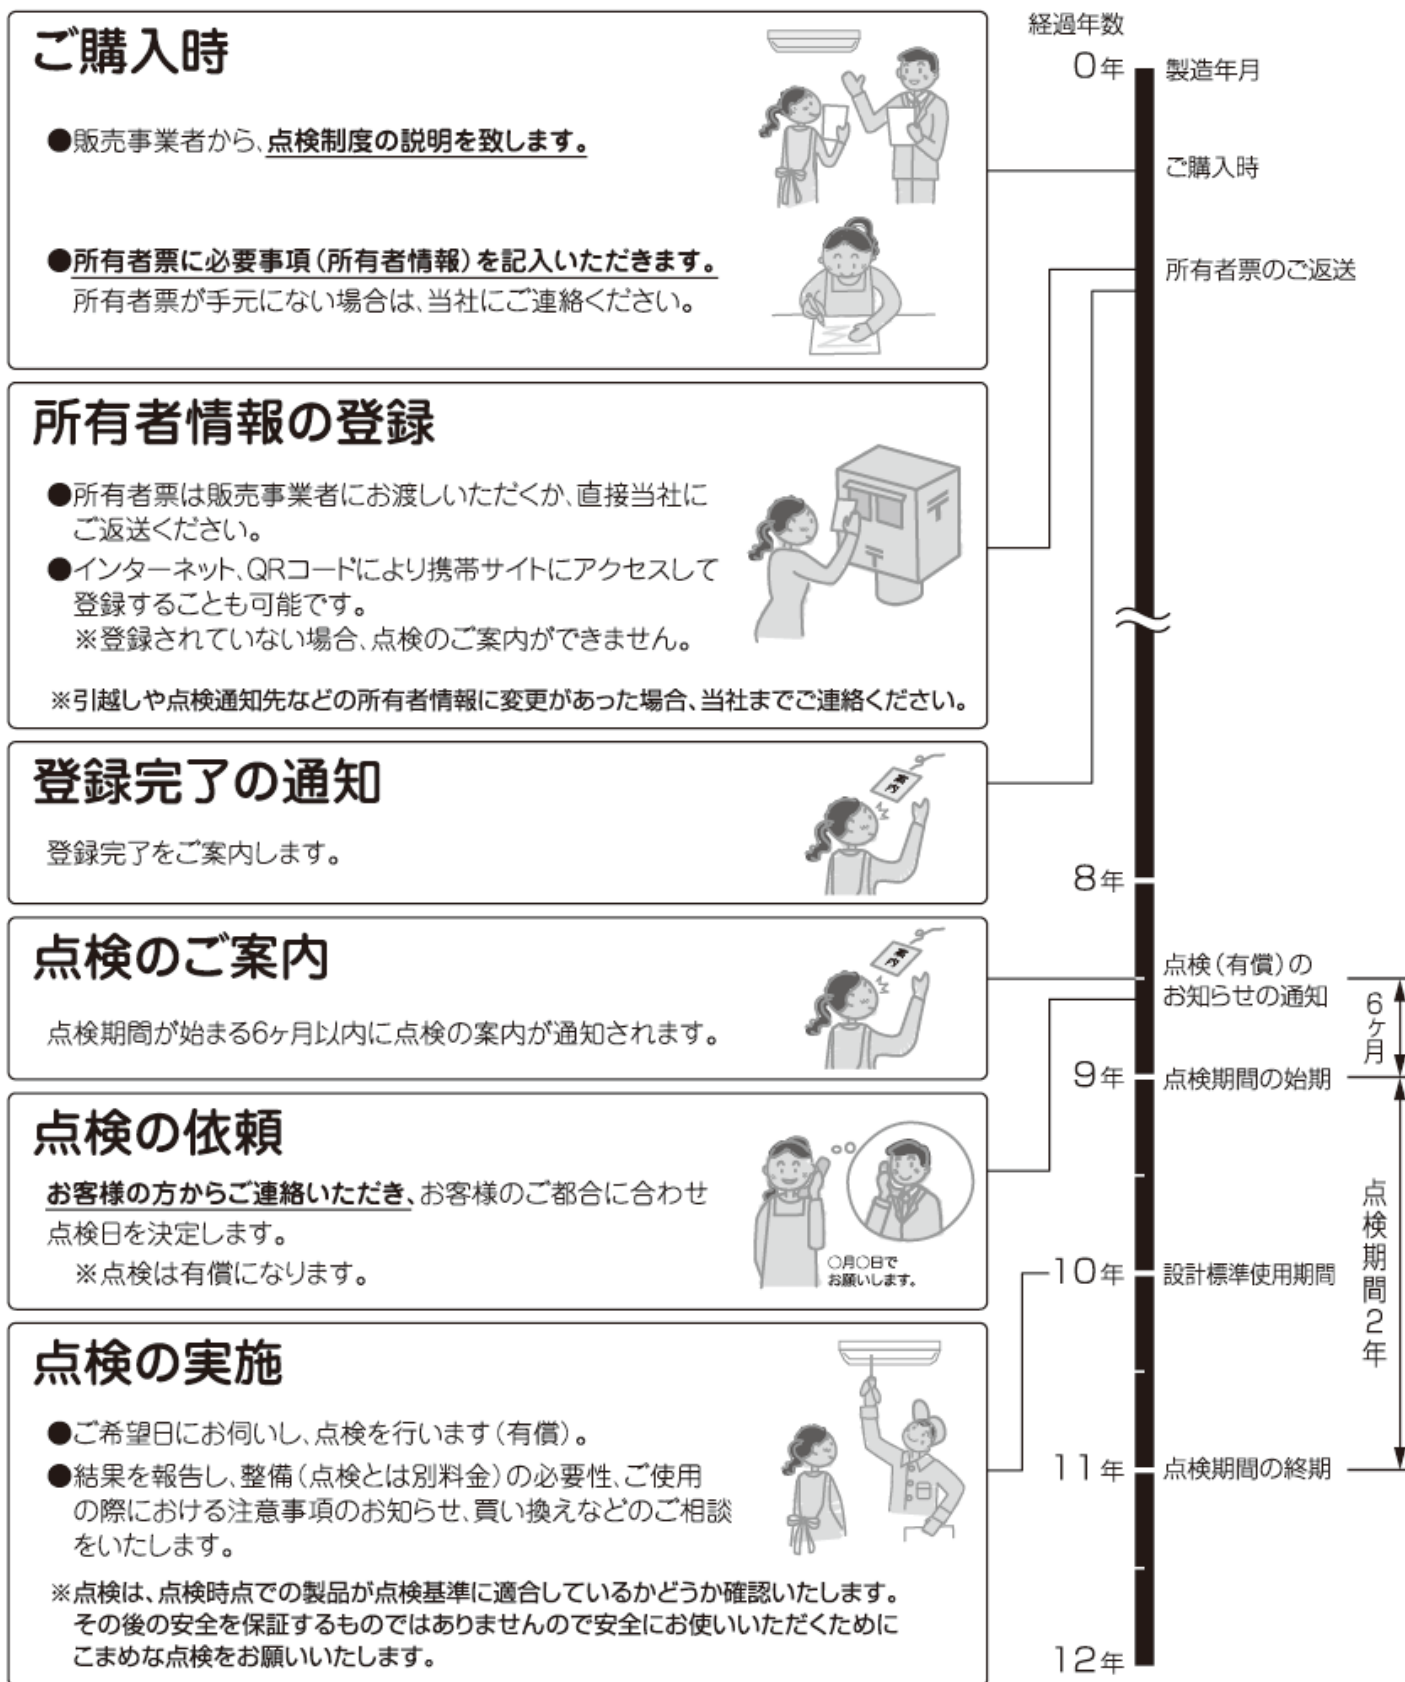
ご購入時

●販売事業者から、点検制度の説明を致します。

●所有者票に必要事項（所有者情報）を記入いただきます。
所有者票が手元にない場合は、当社にご連絡ください。

所有者情報の登録

●所有者票は販売事業者にお渡しいただくか、直接当社にご返送ください。
●インターネット、QRコードにより携帯サイトにアクセスして登録することも可能です。
※登録されていない場合、点検のご案内ができません。

※引越しや点検通知先などの所有者情報に変更があった場合、当社までご連絡ください。

登録完了の通知

登録完了をご案内します。

案内

点検のご案内

点検期間が始まる6ヶ月以内に点検の案内が通知されます。

案内

点検の依頼

お客様の方からご連絡いただき、お客様のご都合に合わせ点検日を決定します。
※点検は有償になります。

○月○日でお願いします。

点検の実施

●ご希望日にお伺いし、点検を行います（有償）。
●結果を報告し、整備（点検とは別料金）の必要性、ご使用の際における注意事項のお知らせ、買い換えなどのご相談をいたします。

※点検は、点検時点での製品が点検基準に適合しているかどうか確認いたします。その後の安全を保証するものではありませんので安全にお使いいただくためにこまめな点検をお願いいたします。

経過年数
0年 製造年月
ご購入時
所有者票のご返送
8年
点検（有償）のお知らせの通知
6ヶ月
9年 点検期間の始期
点検期間2年
10年 設計標準使用期間
11年 点検期間の終期
12年